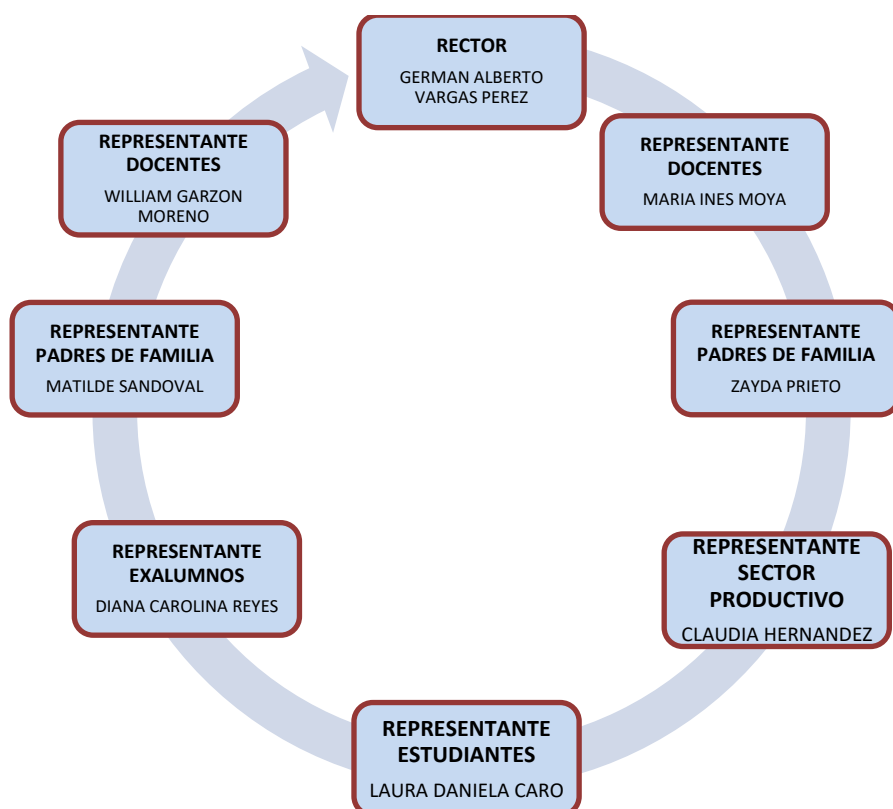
RECTOR
GERMAN ALBERTO VARGAS PEREZ

REPRESENTANTE DOCENTES
MARIA INES MOYA

REPRESENTANTE PADRES DE FAMILIA
ZAYDA PRIETO

REPRESENTANTE SECTOR PRODUCTIVO
CLAUDIA HERNANDEZ

REPRESENTANTE ESTUDIANTES
LAURA DANIELA CARO

REPRESENTANTE EXALUMNOS
DIANA CAROLINA REYES

REPRESENTANTE PADRES DE FAMILIA
MATILDE SANDOVAL

REPRESENTANTE DOCENTES
WILLIAM GARZON MORENO